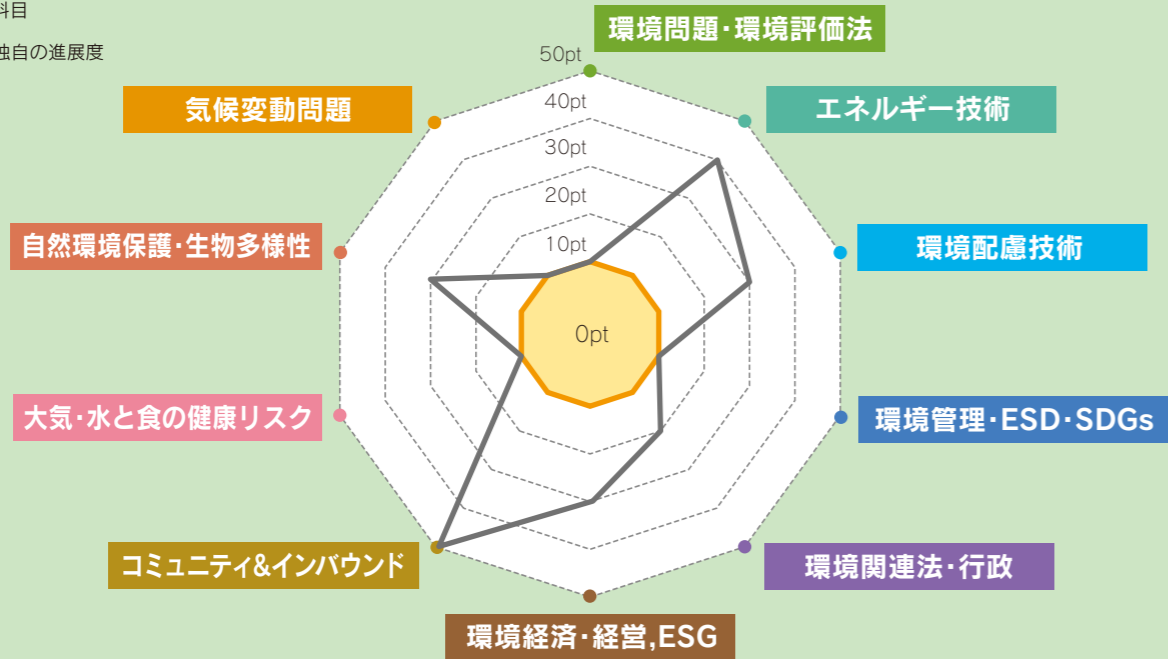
科目

独自の進展度

50pt
40pt
30pt
20pt
10pt
0pt

環境問題・環境評価法

エネルギー技術

環境配慮技術

環境管理・ESD・SDGs

環境関連法・行政

環境経済・経営,ESG

コミュニティ&インバウンド

大気・水と食の健康リスク

自然環境保護・生物多様性

気候変動問題